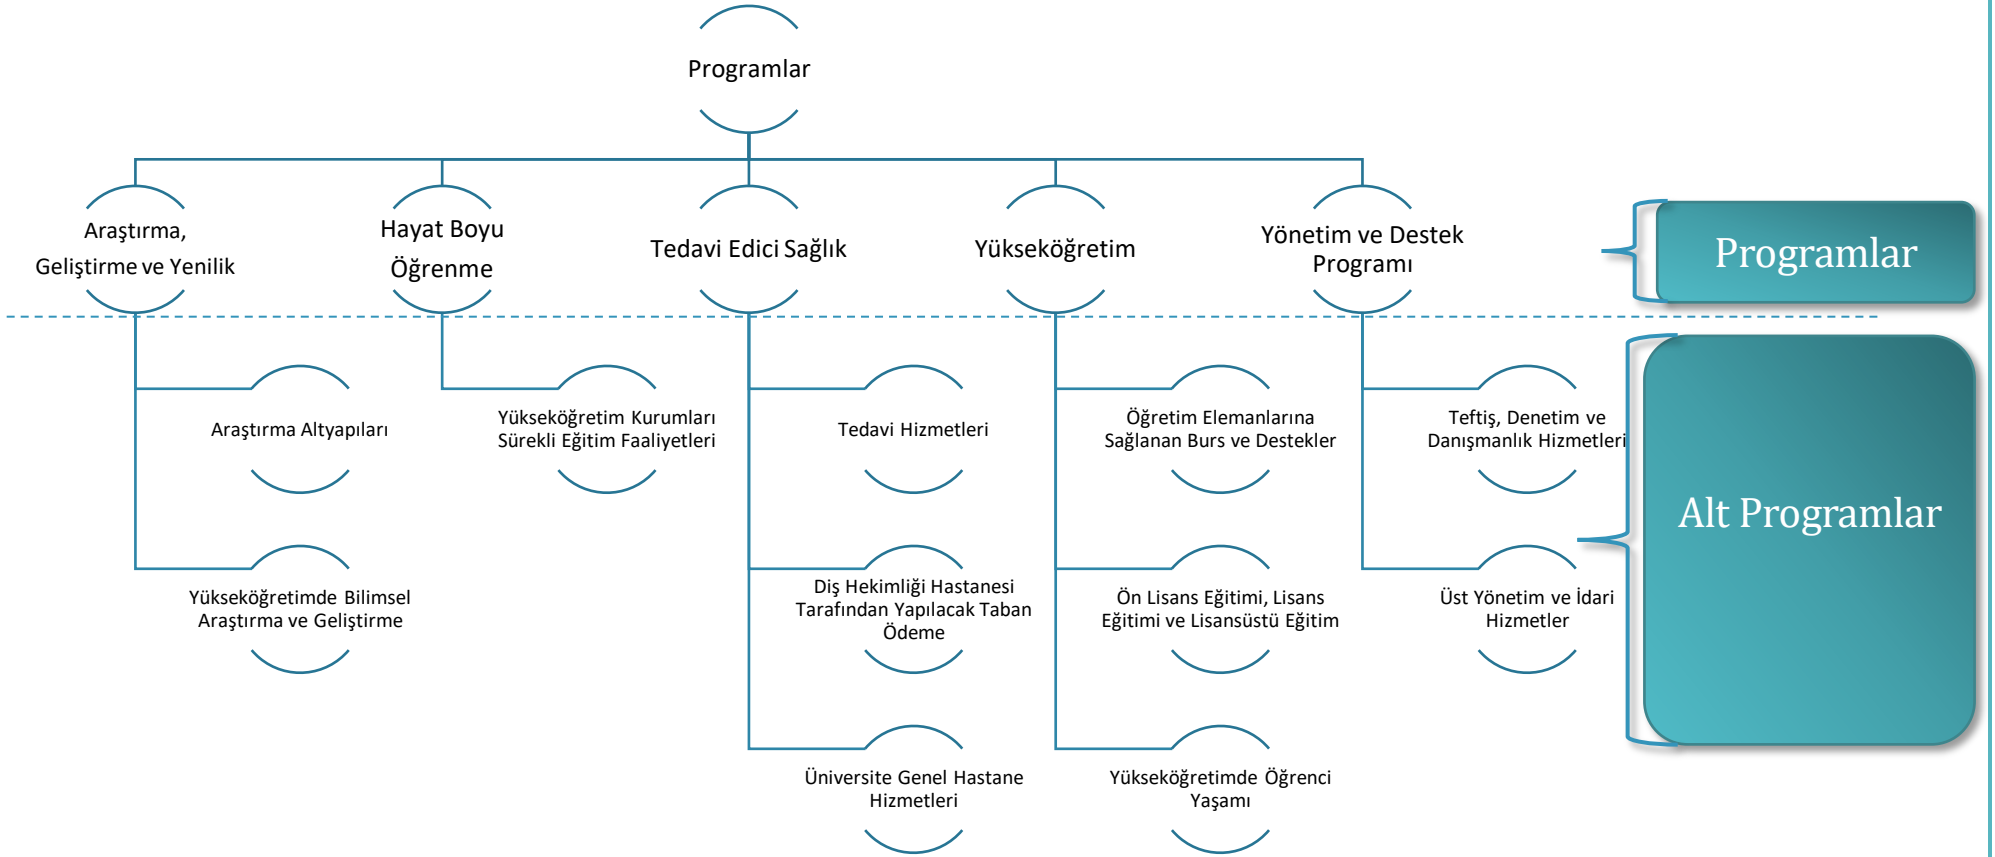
Programlar

Araştırma, Geliştirme ve Yenilik

Hayat Boyu Öğrenme

Tedavi Edici Sağlık

Yükseköğretim

Yönetim ve Destek Programı

Programlar

Araştırma Altyapıları

Yükseköğretimde Bilimsel Araştırma ve Geliştirme

Yükseköğretim Kurumları Sürekli Eğitim Faaliyetleri

Tedavi Hizmetleri

Diş Hekimliği Hastanesi Tarafından Yapılacak Taban Ödeme

Üniversite Genel Hastane Hizmetleri

Öğretim Elemanlarına Sağlanan Burs ve Destekler

Ön Lisans Eğitimi, Lisans Eğitimi ve Lisansüstü Eğitim

Yükseköğretimde Öğrenci Yaşamı

Teftiş, Denetim ve Danışmanlık Hizmetleri

Üst Yönetim ve İdari Hizmetler

Alt Programlar